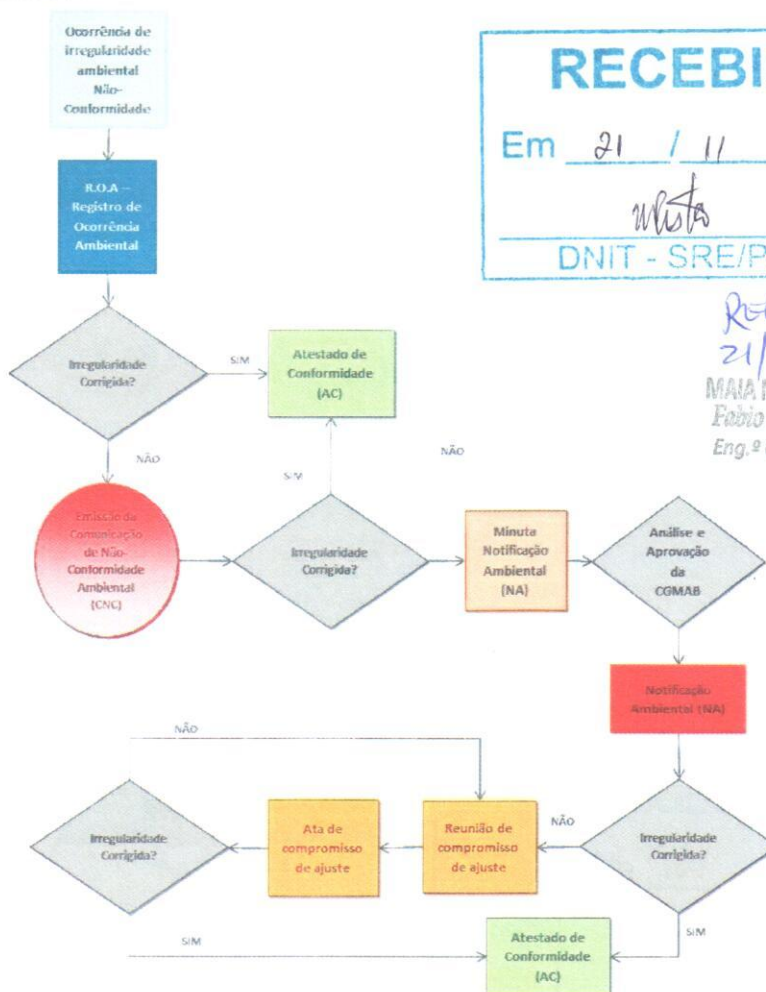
Ocorrência de irregularidade ambiental Não-Conformidade

R.O.A – Registro de Ocorrência Ambiental

Irregularidade Corrigida?

SIM

Atestado de Conformidade (AC)

NÃO

SIM

NÃO

Emissão da Comunicação de Não-Conformidade Ambiental (CNC)

Irregularidade Corrigida?

Minuta Notificação Ambiental (NA)

Análise e Aprovação da CGMAB

Notificação Ambiental (NA)

NÃO

Irregularidade Corrigida?

Ata de compromisso de ajuste

Reunião de compromisso de ajuste

NÃO

Irregularidade Corrigida?

SIM

SIM

Atestado de Conformidade (AC)

RECEBI

Em 21 / 11 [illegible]

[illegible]

DNIT - SRE/P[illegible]

R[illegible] 21/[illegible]

MAIA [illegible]

Fabio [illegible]

Eng.º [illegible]